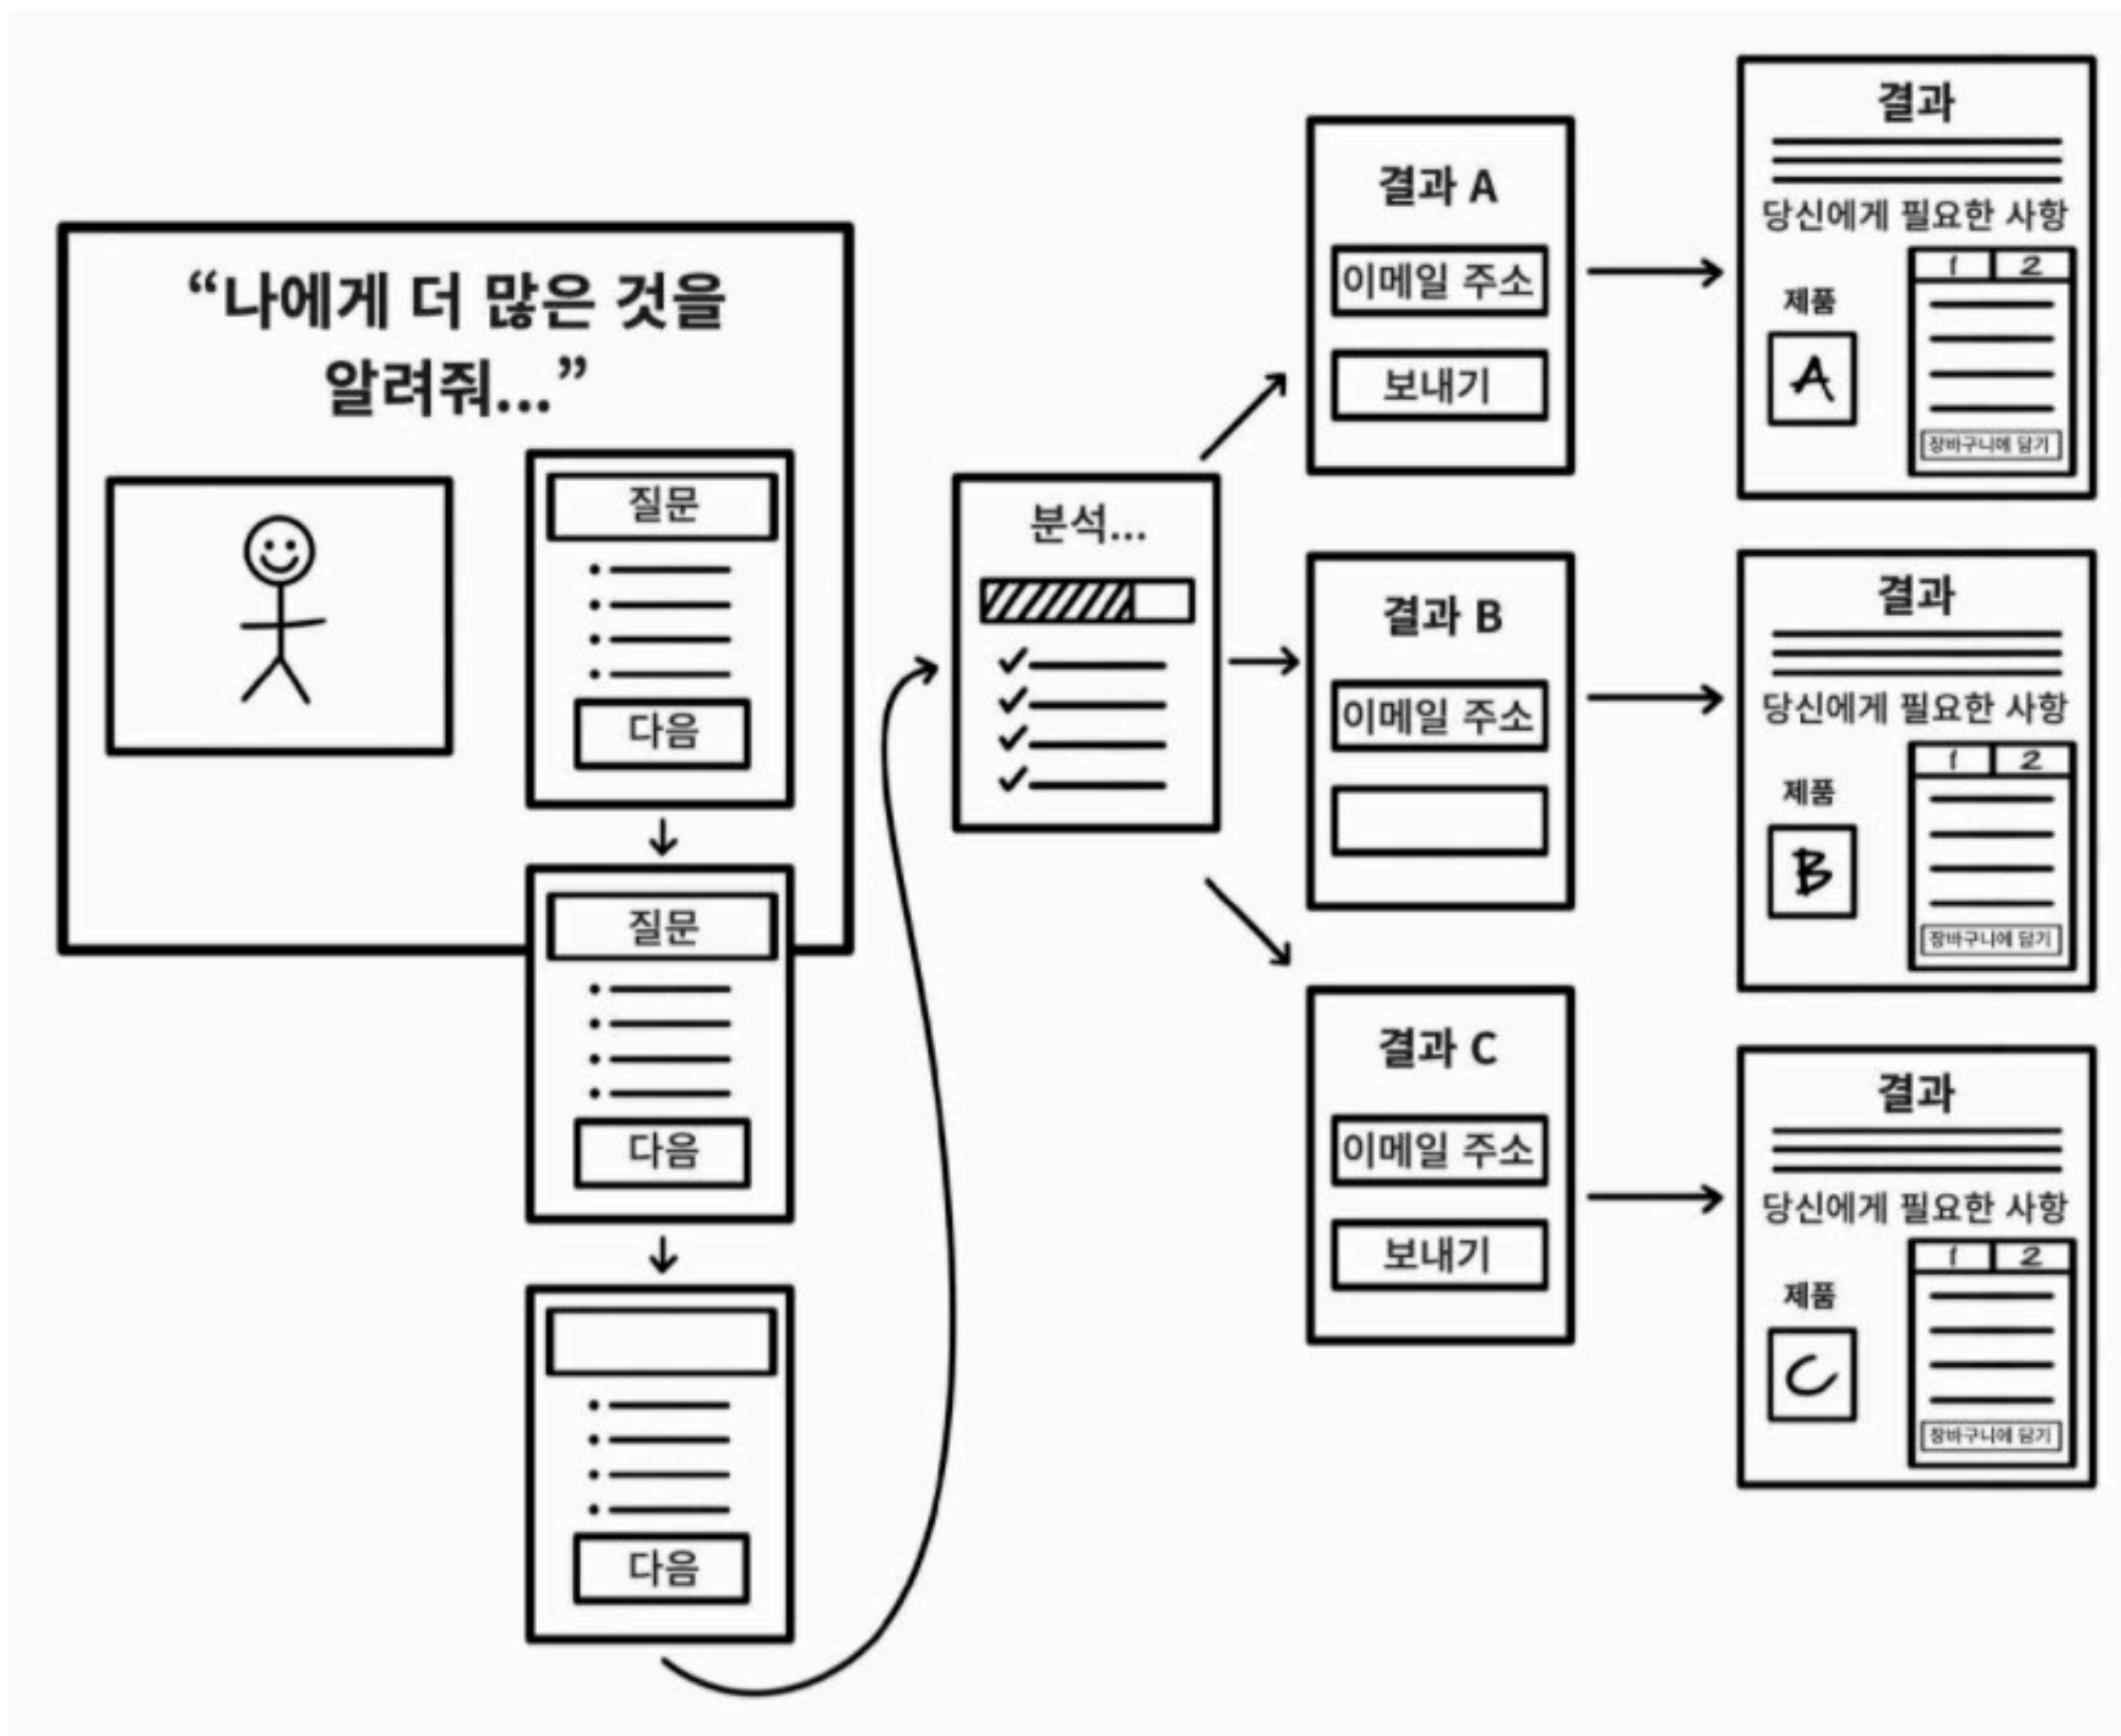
"나에게 더 많은 것을 알려줘..."

질문

다음

질문

다음

다음

분석...

결과 A

이메일 주소

보내기

결과 B

이메일 주소

결과 C

이메일 주소

보내기

결과

당신에게 필요한 사항

제품

A

1 2

장바구니에 담기

결과

당신에게 필요한 사항

제품

B

1 2

장바구니에 담기

결과

당신에게 필요한 사항

제품

C

1 2

장바구니에 담기